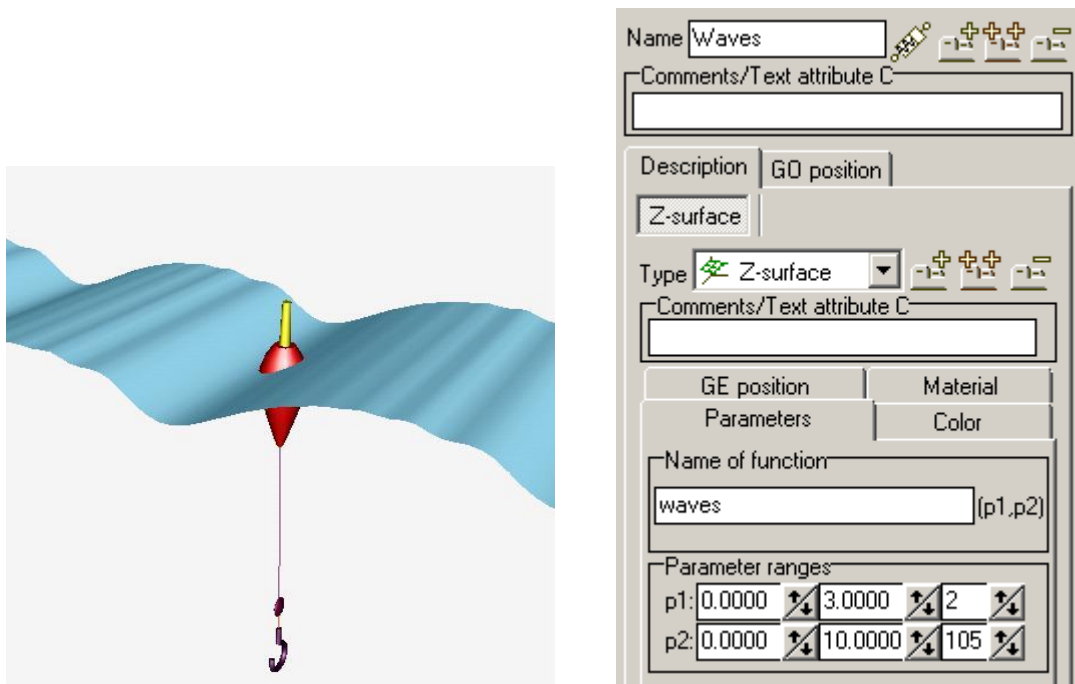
Name Waves

Comments/Text attribute C

Description | GO position

Z-surface

Type Z-surface

Comments/Text attribute C

GE position | Material

Parameters | Color

Name of function

waves (p1,p2)

Parameter ranges

p1: 0.0000 3.0000 2

p2: 0.0000 10.0000 105